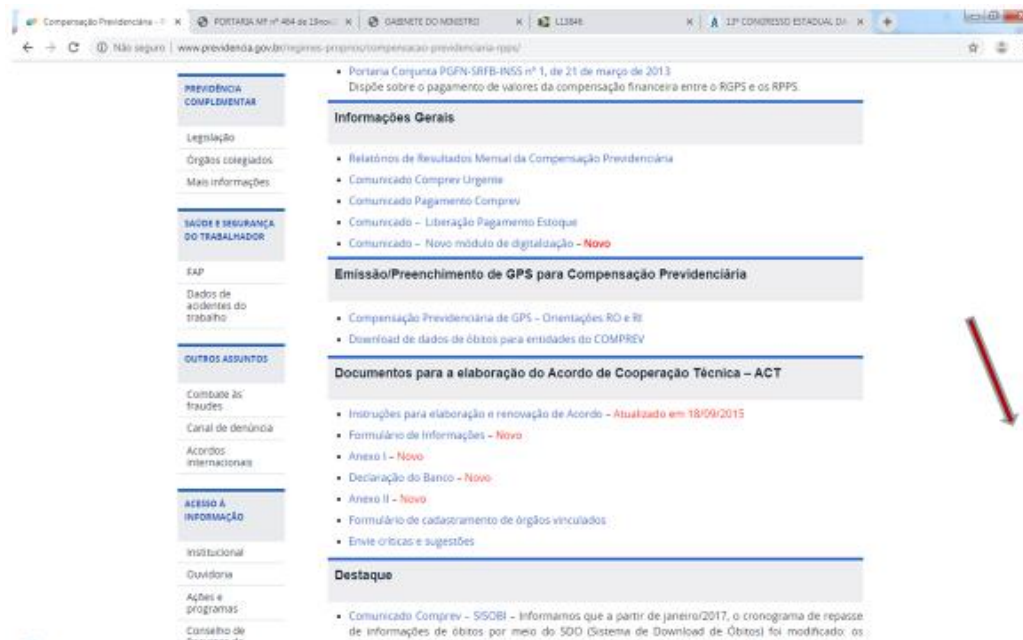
Compensação Previdenciária - × | PORTARIA MF nº 464 de 19no × | GABINETE DO MINISTRO × | L13846 × | 13º CONGRESSO ESTADUAL DA ×

Não seguro | www.previdencia.gov.br/regimes-proprios/compensacao-previdenciaria-rpps/

PREVIDÊNCIA COMPLEMENTAR

Legislação

Órgãos colegiados

Mais informações

SAÚDE E SEGURANÇA DO TRABALHADOR

FAP

Dados de acidentes do trabalho

OUTROS ASSUNTOS

Combate às fraudes

Canal de denúncia

Acordos internacionais

ACESSO À INFORMAÇÃO

Institucional

Ouvidoria

Ações e programas

Conselho de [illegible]

• Portaria Conjunta PGFN-SRFB-INSS nº 1, de 21 de março de 2013
Dispõe sobre o pagamento de valores da compensação financeira entre o RGPS e os RPPS.

Informações Gerais

• Relatórios de Resultados Mensal da Compensação Previdenciária
• Comunicado Comprev Urgente
• Comunicado Pagamento Comprev
• Comunicado – Liberação Pagamento Estoque
• Comunicado – Novo módulo de digitalização – Novo

Emissão/Preenchimento de GPS para Compensação Previdenciária

• Compensação Previdenciária de GPS – Orientações RO e RI
• Download de dados de óbitos para entidades do COMPREV

Documentos para a elaboração do Acordo de Cooperação Técnica – ACT

• Instruções para elaboração e renovação de Acordo – Atualizado em 18/09/2015
• Formulário de Informações – Novo
• Anexo I – Novo
• Declaração do Banco – Novo
• Anexo II – Novo
• Formulário de cadastramento de órgãos vinculados
• Envie críticas e sugestões

Destaque

• Comunicado Comprev – SISOBI – Informamos que a partir de janeiro/2017, o cronograma de repasse de informações de óbitos por meio do SDO (Sistema de Download de Óbitos) foi modificado: os